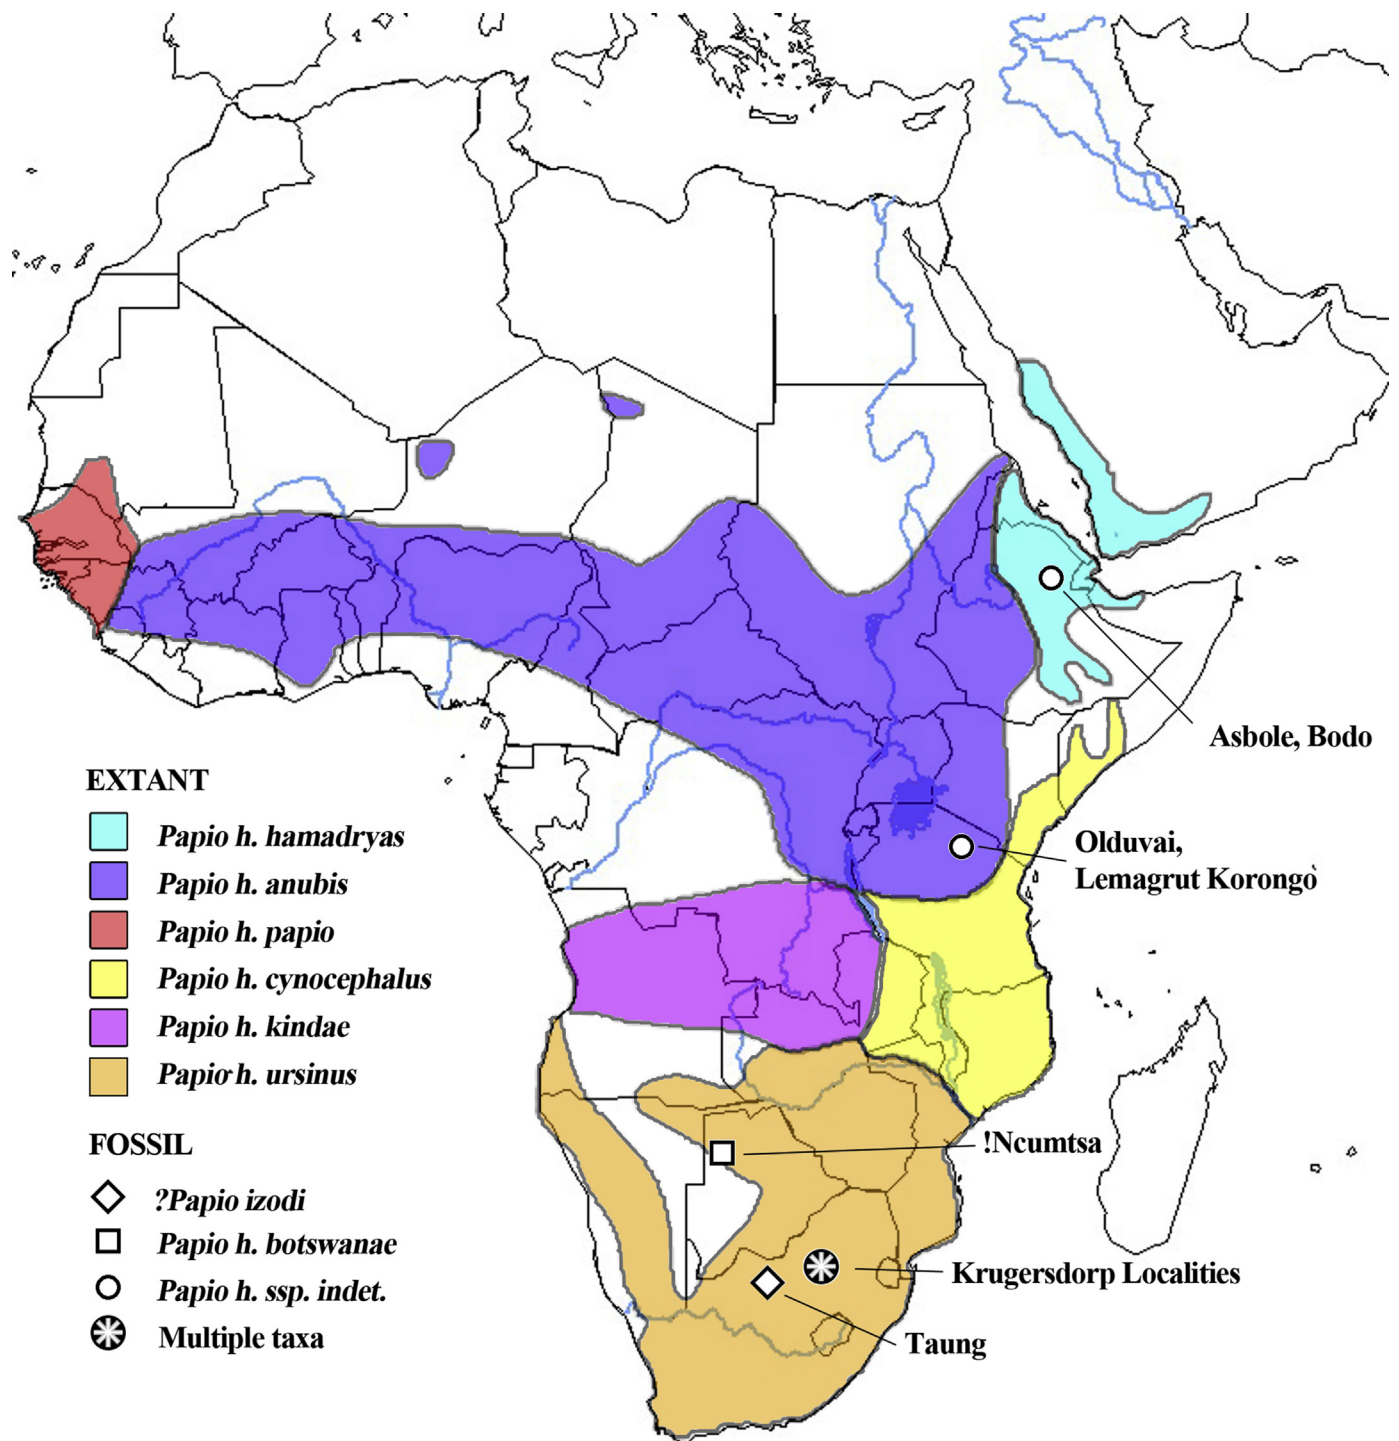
Asbole, Bodo

Olduvai, Lemagrut Korongo

!Ncumtsa

Krugersdorp Localities

Taung

EXTANT

Papio h. hamadryas

Papio h. anubis

Papio h. papio

Papio h. cynocephalus

Papio h. kindae

Papio h. ursinus

FOSSIL

?Papio izodi

Papio h. botswanae

Papio h. ssp. indet.

Multiple taxa